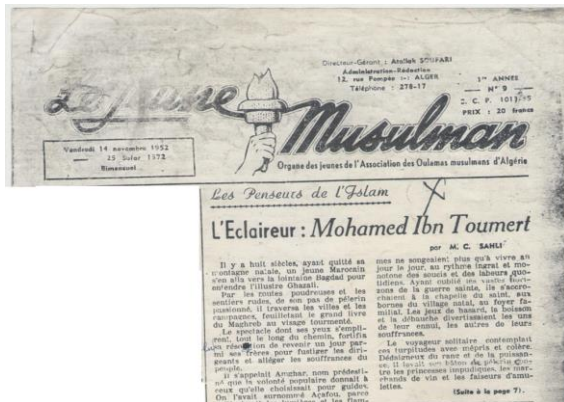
Le Jeune Musulman

Directeur-Gérant : Ahmed SOUFARI
Administration-Rédaction
12, rue Pompée — ALGER
Téléphone : 278-17

1re ANNEE
— N° 9 —
C. C. P. 1013-15
PRIX : 20 francs

Vendredi 14 novembre 1952
25 Safar 1372
Bimensuel

Organe des jeunes de l'Association des Oulamas musulmans d'Algérie

Les Penseurs de l'Islam

L'Eclaireur : Mohamed Ibn Toumert

par M. C. SAHLI

Il y a huit siècles, ayant quitté sa montagne natale, un jeune Marocain s'en alla vers la lointaine Bagdad pour entendre l'illustre Ghazali.

Par les routes poudreuses et les sentiers rudes, de son pas de pèlerin passionné, il traversa les villes et les campagnes, feuilletant le grand livre du Maghreb au visage tourmenté.

Le spectacle dont ses yeux s'emplirent, tout le long du chemin, fortifia sa résolution de revenir un jour parmi ses frères pour fustiger les dirigeants et alléger les souffrances du peuple.

Il s'appelait Amghar, nom prédestiné que la volonté populaire donnait à ceux qu'elle choisissait pour guides. On l'avait surnommé Açafou, parce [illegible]

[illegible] ne songeaient plus qu'à vivre au jour le jour, au rythme inerte et monotone des soucis et des labeurs quotidiens. Ayant oublié les vastes horizons de la guerre sainte, ils s'accrochaient à la chapelle du saint, aux bornes du village natal, au foyer familial. Les jeux de hasard, la boisson et la débauche divertissaient les uns de leur ennui, les autres de leurs souffrances.

Le voyageur solitaire contemplait ces turpitudes avec mépris et colère. Débiteurs du rang et de la puissance, il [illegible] les princes iniques, les marchands de vin et les faiseurs d'amulettes.

(Suite à la page 7)